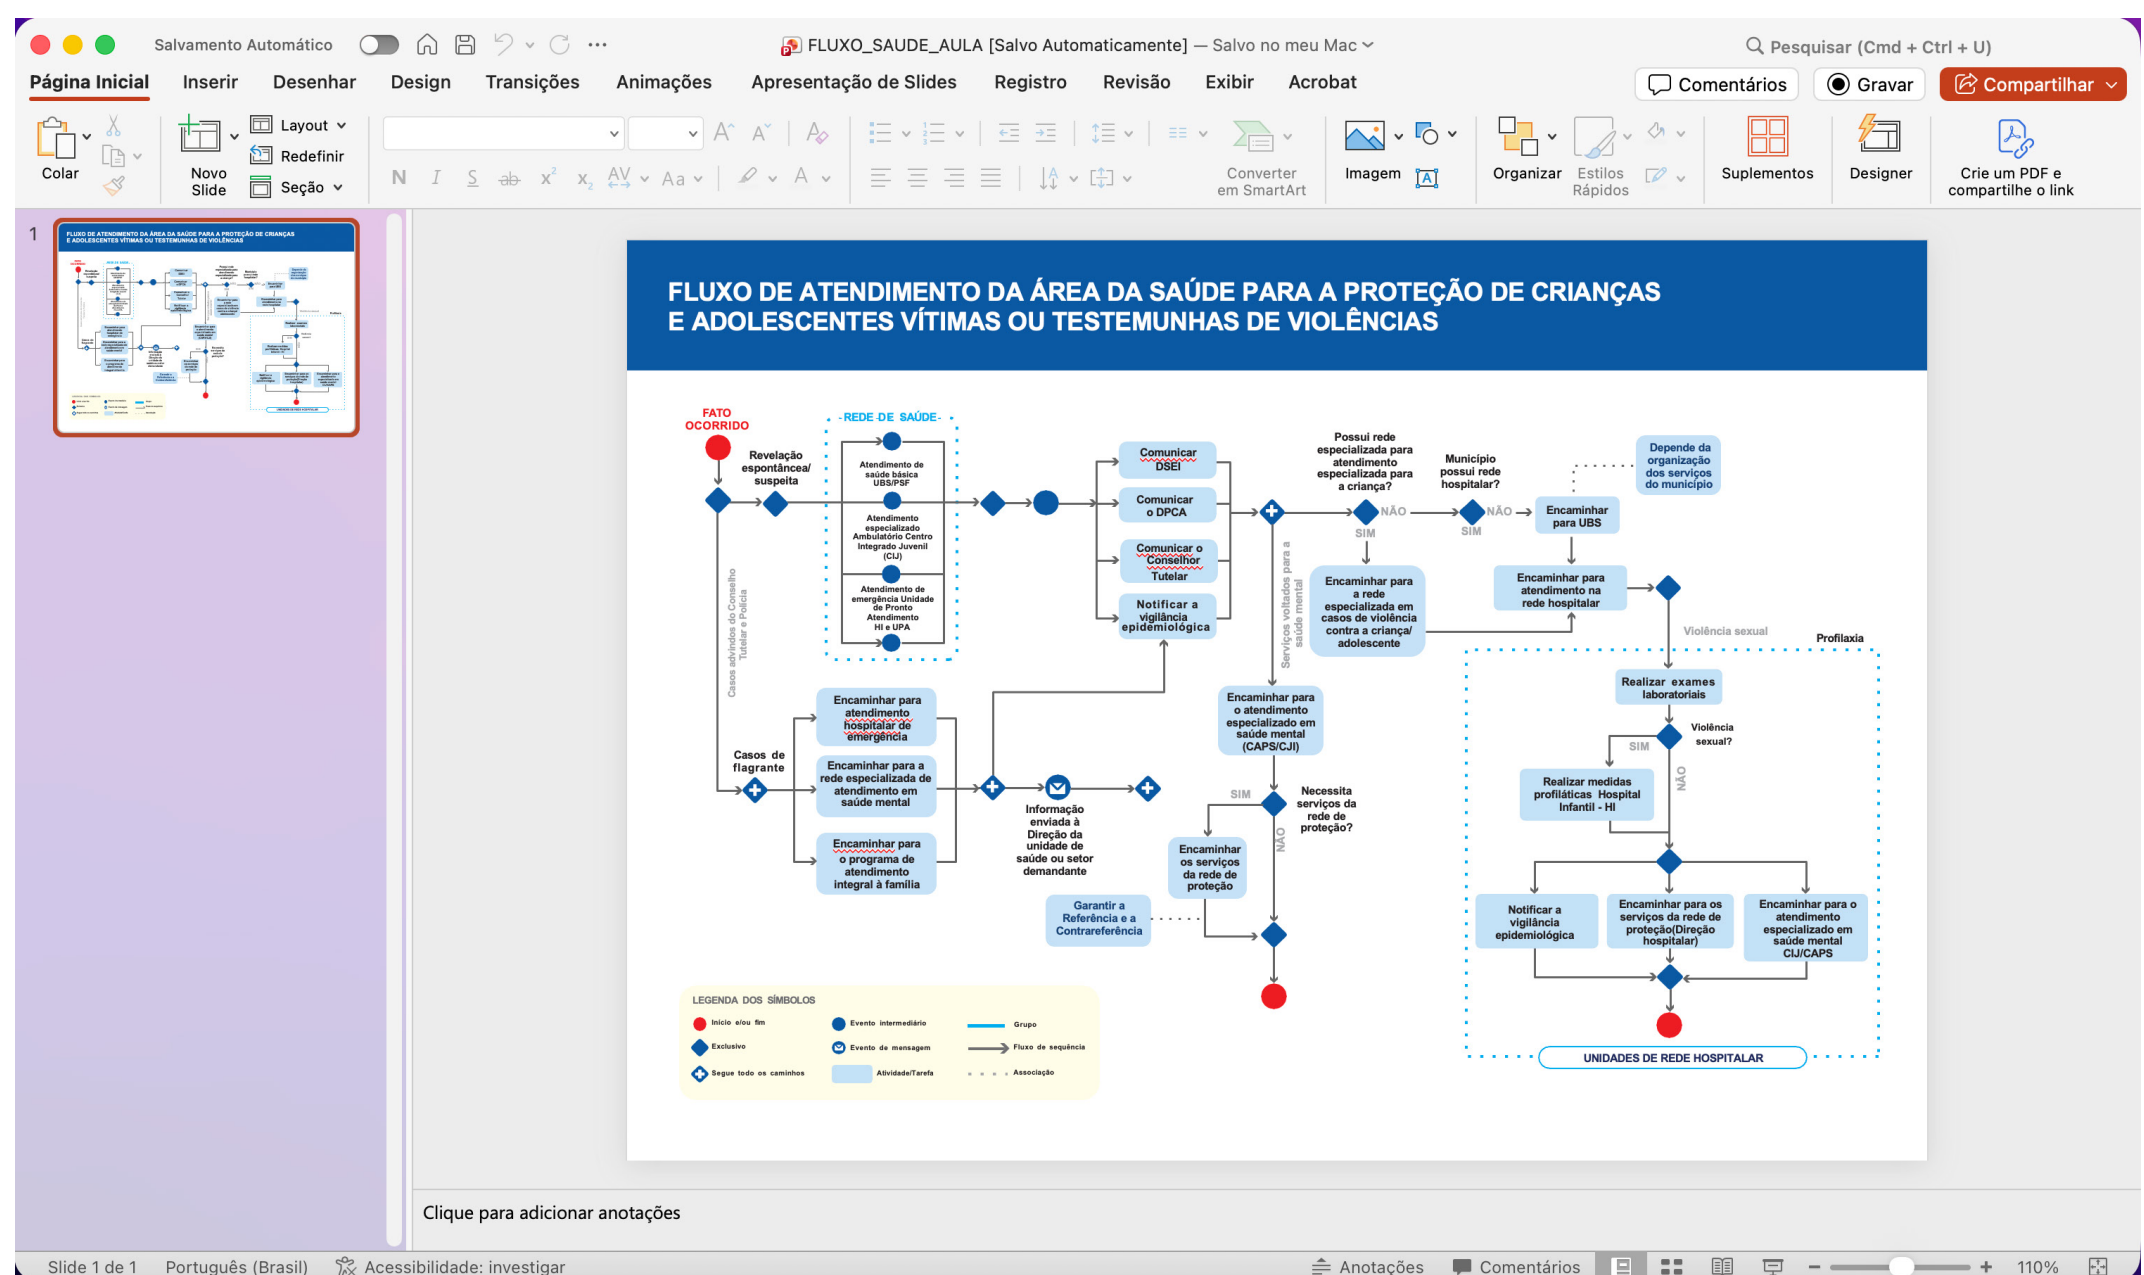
Salvamento Automático

FLUXO_SAUDE_AULA [Salvo Automaticamente] — Salvo no meu Mac

Pesquisar (Cmd + Ctrl + U)

Página Inicial | Inserir | Desenhar | Design | Transições | Animações | Apresentação de Slides | Registro | Revisão | Exibir | Acrobat

Comentários | Gravar | Compartilhar

Colar | Novo Slide | Layout | Redefinir | Seção | N | I | S | Converter em SmartArt | Imagem | Organizar | Estilos Rápidos | Suplementos | Designer | Crie um PDF e compartilhe o link

1

FLUXO DE ATENDIMENTO DA ÁREA DA SAÚDE PARA A PROTEÇÃO DE CRIANÇAS E ADOLESCENTES VÍTIMAS OU TESTEMUNHAS DE VIOLÊNCIAS

FATO OCORRIDO

Revelação espontânea/ suspeita

REDE DE SAÚDE

Atendimento de saúde básica UBS/PSF

Atendimento especializado Ambulatório Centro Integrado Juvenil (CIJ)

Atendimento de emergência Unidade de Pronto Atendimento HI e UPA

Casos advindos do Conselho Tutelar e Polícia

Comunicar DSEI

Comunicar o DPCA

Comunicar o Conselhor Tutelar

Notificar a vigilância epidemiológica

Possui rede especializada para atendimento especializada para a criança?

NÃO

SIM

Município possui rede hospitalar?

NÃO

SIM

Encaminhar para UBS

Depende da organização dos serviços do município

Encaminhar para a rede especializada em casos de violência contra a criança/ adolescente

Encaminhar para atendimento na rede hospitalar

Serviços voltados para a saúde mental

Violência sexual

Profilaxia

Realizar exames laboratoriais

Violência sexual?

SIM

NÃO

Realizar medidas profiláticas Hospital Infantil - HI

Casos de flagrante

Encaminhar para atendimento hospitalar de emergência

Encaminhar para a rede especializada de atendimento em saúde mental

Encaminhar para o programa de atendimento integral à família

Informação enviada à Direção da unidade de saúde ou setor demandante

Encaminhar para o atendimento especializado em saúde mental (CAPS/CJI)

SIM

Necessita serviços da rede de proteção?

NÃO

Encaminhar os serviços da rede de proteção

Garantir a Referência e a Contrareferência

Notificar a vigilância epidemiológica

Encaminhar para os serviços da rede de proteção(Direção hospitalar)

Encaminhar para o atendimento especializado em saúde mental CIJ/CAPS

UNIDADES DE REDE HOSPITALAR

LEGENDA DOS SÍMBOLOS

Início e/ou fim | Evento intermediário | Grupo
Exclusivo | Evento de mensagem | Fluxo de sequência
Segue todo os caminhos | Atividade/Tarefa | Associação

Clique para adicionar anotações

Slide 1 de 1 | Português (Brasil) | Acessibilidade: investigar | Anotações | Comentários | 110%